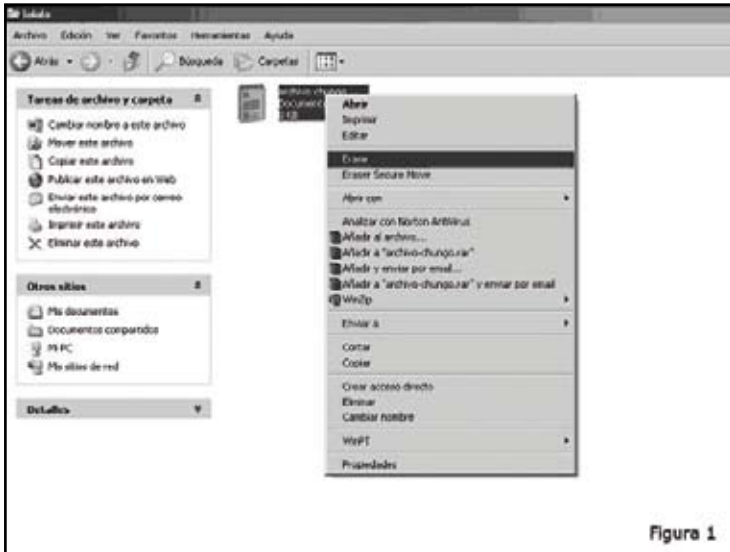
Salado

Archivo Edición Ver Favoritos Herramientas Ayuda

Atrás Búsqueda Carpetas

Tareas de archivo y carpeta

Cambiar nombre a este archivo
Mover este archivo
Copiar este archivo
Publicar este archivo en Web
Enviar este archivo por correo electrónico
Imprimir este archivo
Eliminar este archivo

Otros sitios

Mis documentos
Documentos compartidos
Mi PC
Mis sitios de red

Detalles

archivo-chungo
Document
1 KB

Abrir
Imprimir
Editar
Erase
Eraser Secure Move
Abrir con
Analizar con Norton AntiVirus
Añadir al archivo...
Añadir a "archivo-chungo.rar"
Añadir y enviar por email...
Añadir a "archivo-chungo.rar" y enviar por email
WinZip
Enviar a
Cortar
Copiar
Crear acceso directo
Eliminar
Cambiar nombre
WinPT
Propiedades

Figura 1